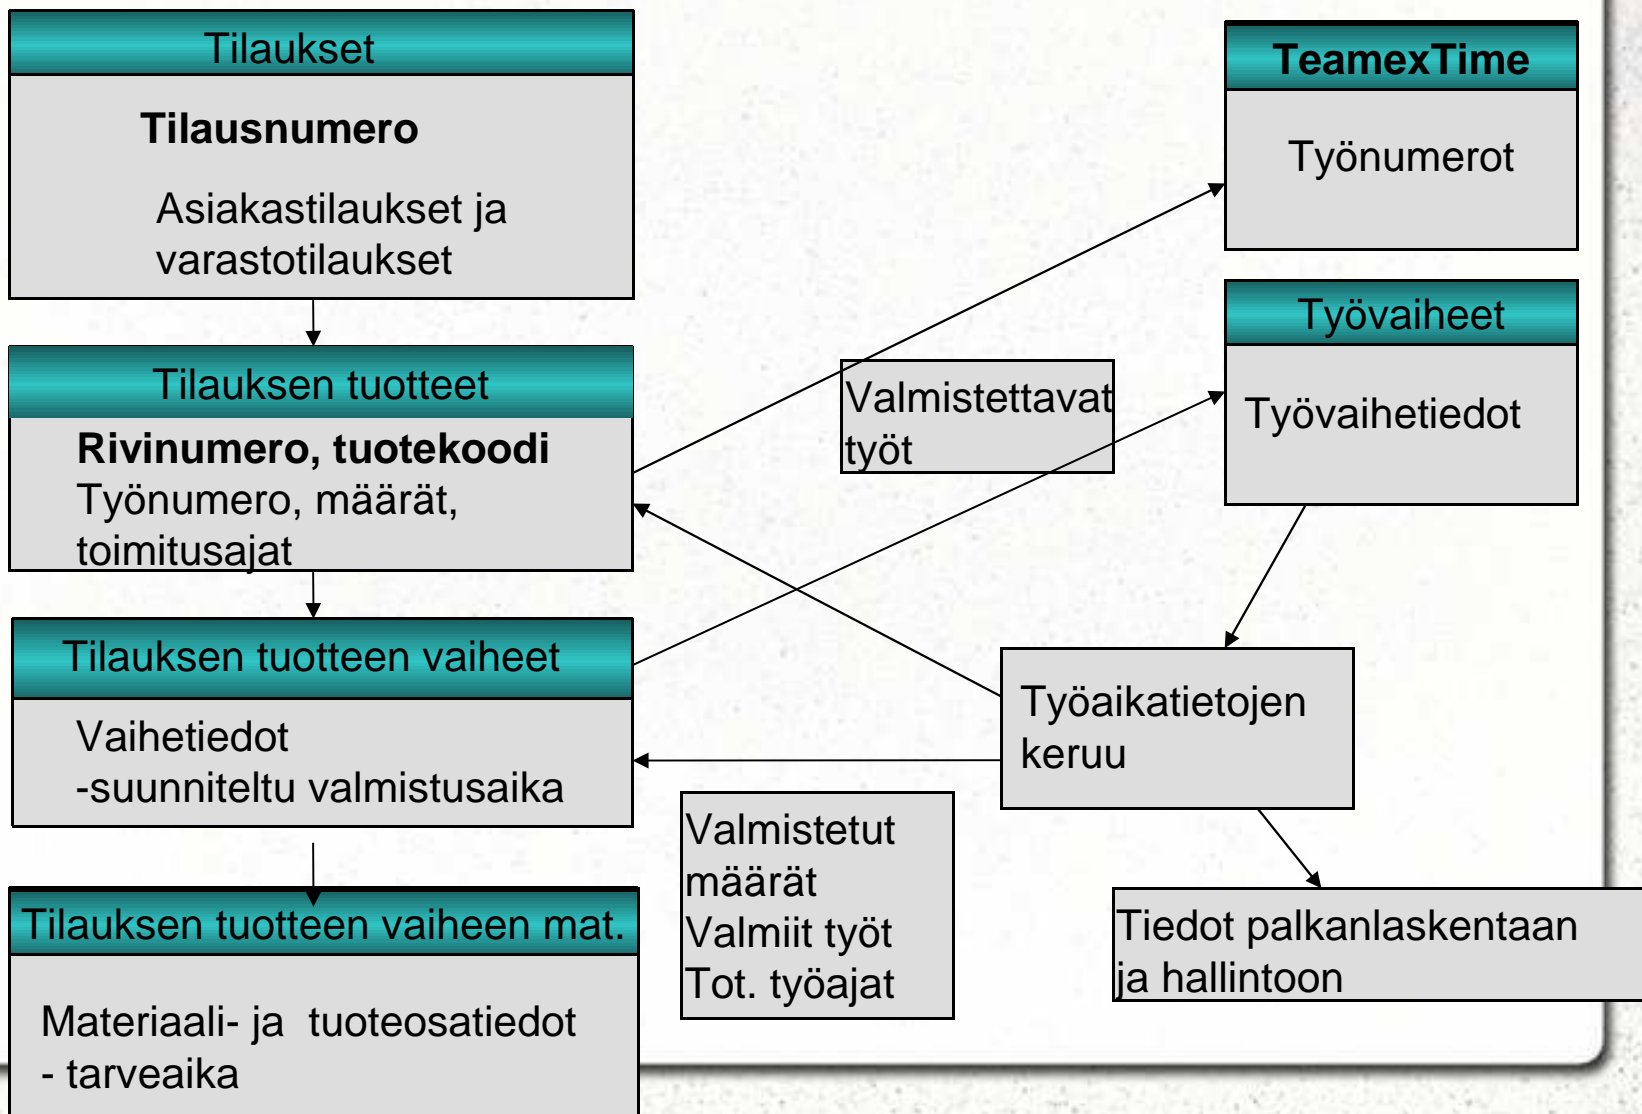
Tilaukset

Tilausnumero

Asiakastilaukset ja varastotilaukset

Tilauksen tuotteet

Rivinumero, tuotekoodi
Työnumero, määrät, toimitusajat

Tilauksen tuotteen vaiheet

Vaihetiedot
-suunniteltu valmistusaika

Tilauksen tuotteen vaiheen mat.

Materiaali- ja tuoteosatiedot
- tarveaika

TeamexTime

Työnumerot

Työvaiheet

Työvaihetiedot

Valmistettavat työt

Työaikatietojen keruu

Valmistetut määrät
Valmiit työt
Tot. työajat

Tiedot palkanlaskentaan ja hallintoon